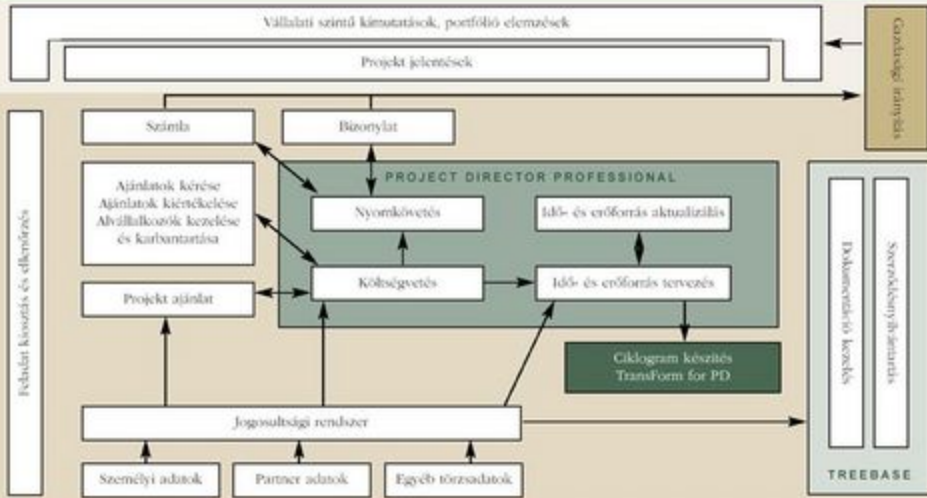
Vállalati szintű kimutatások, portfólió elemzések

Projekt jelentések

Gazdasági irányítás

Számla

Bizonylat

PROJECT DIRECTOR PROFESSIONAL

Nyomkövetés

Idő- és erőforrás aktualizálás

Ajánlatok kérése
Ajánlatok kiértékelése
Alvállalkozók kezelése
és karbantartása

Költségvetés

Idő- és erőforrás tervezés

Projekt ajánlat

Ciklogram készítés
TransForm for PD

Feladat kiosztás és ellenőrzés

Dokumentáció kezelés

Szerződésnyilvántartás

Jogosultsági rendszer

Személyi adatok

Partner adatok

Egyéb törzsadatok

TREEBASE